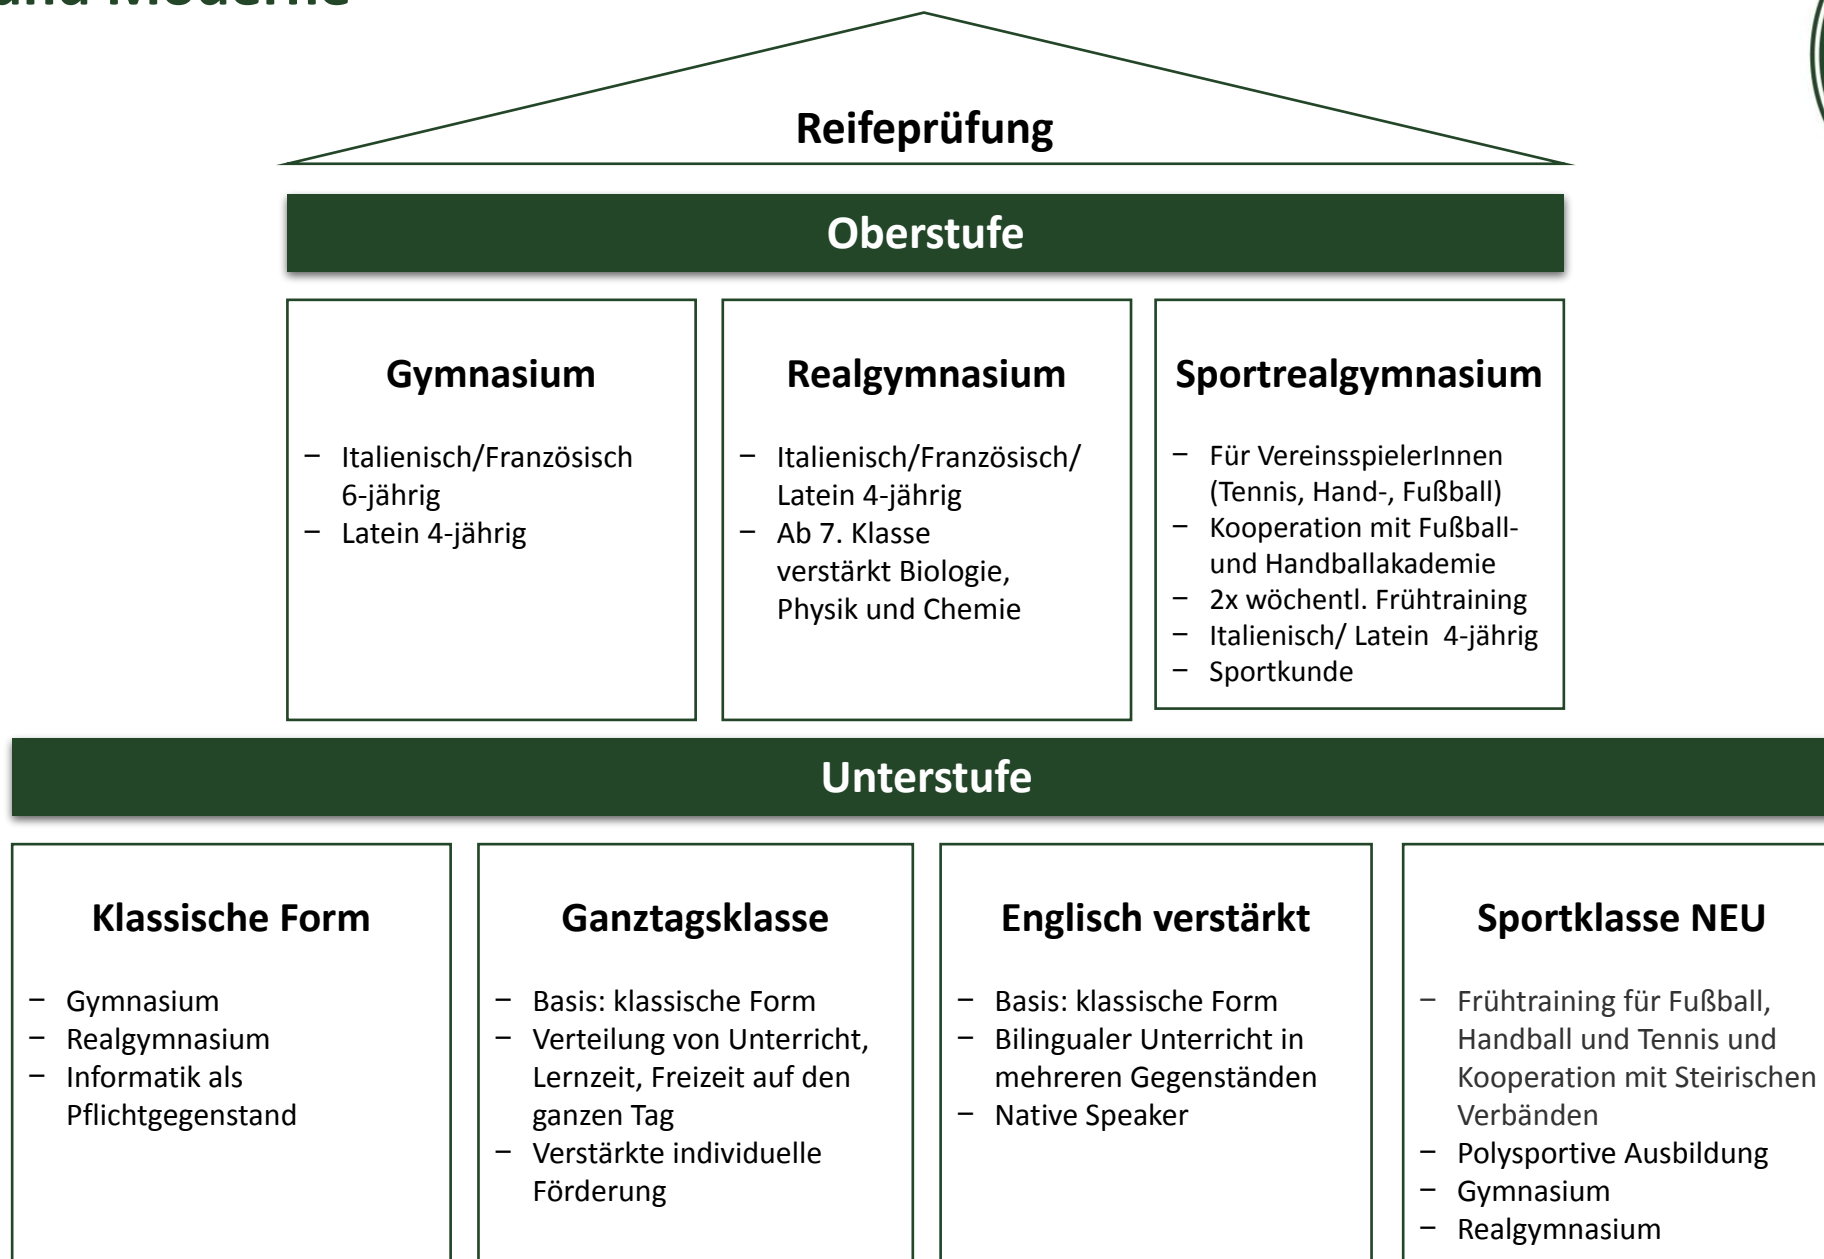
und Moderne

Reifeprüfung

Oberstufe

Gymnasium

- Italienisch/Französisch 6-jährig
- Latein 4-jährig

Realgymnasium

- Italienisch/Französisch/ Latein 4-jährig
- Ab 7. Klasse verstärkt Biologie, Physik und Chemie

Sportrealgymnasium

- Für VereinsspielerInnen (Tennis, Hand-, Fußball)
- Kooperation mit Fußball- und Handballakademie
- 2x wöchentl. Frühtraining
- Italienisch/ Latein 4-jährig
- Sportkunde

Unterstufe

Klassische Form

- Gymnasium
- Realgymnasium
- Informatik als Pflichtgegenstand

Ganztagsklasse

- Basis: klassische Form
- Verteilung von Unterricht, Lernzeit, Freizeit auf den ganzen Tag
- Verstärkte individuelle Förderung

Englisch verstärkt

- Basis: klassische Form
- Bilingualer Unterricht in mehreren Gegenständen
- Native Speaker

Sportklasse NEU

- Frühtraining für Fußball, Handball und Tennis und Kooperation mit Steirischen Verbänden
- Polysportive Ausbildung
- Gymnasium
- Realgymnasium